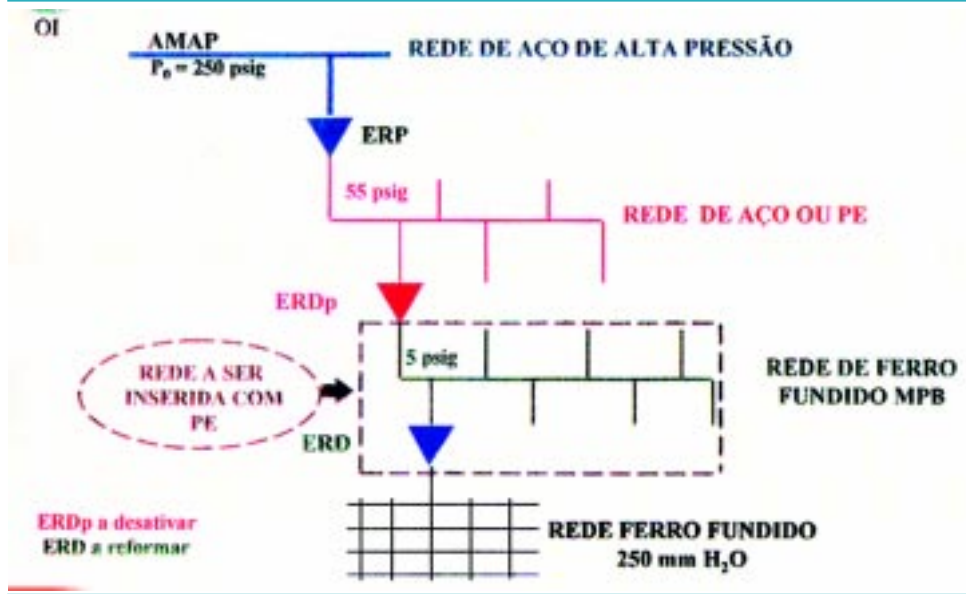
OI

AMAP
$P_0$ = 250 psig

REDE DE AÇO DE ALTA PRESSÃO

ERP

55 psig

REDE DE AÇO OU PE

ERDp

5 psig

REDE A SER INSERIDA COM PE

REDE DE FERRO FUNDIDO MPB

ERD

ERDp a desativar
ERD a reformar

REDE FERRO FUNDIDO
250 mm $H_2O$